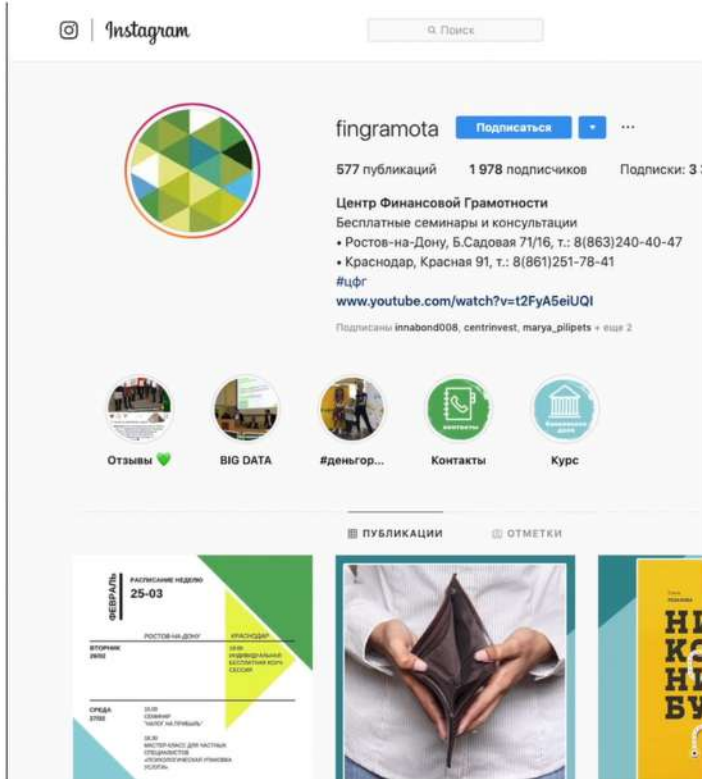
Instagram

Поиск

fingramota Подписаться ···

577 публикаций 1 978 подписчиков Подписки: 3

Центр Финансовой Грамотности
Бесплатные семинары и консультации
• Ростов-на-Дону, Б.Садовая 71/16, т.: 8(863)240-40-47
• Краснодар, Красная 91, т.: 8(861)251-78-41
#цфг
www.youtube.com/watch?v=t2FyA5eiUQI

Подписаны innabond008, centrinvest, marya_pilipets + еще 2

Отзывы 💚
BIG DATA
#деньгор...
Контакты
Курс

ПУБЛИКАЦИИ
ОТМЕТКИ

ФЕВРАЛЬ
РАСПИСАНИЕ НЕДЕЛЮ
25-03
РОСТОВ-НА-ДОНУ
КРАСНОДАР
ВТОРНИК 26/02
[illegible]
СРЕДА 27/02
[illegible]

НІ
КО
НІ
БУ